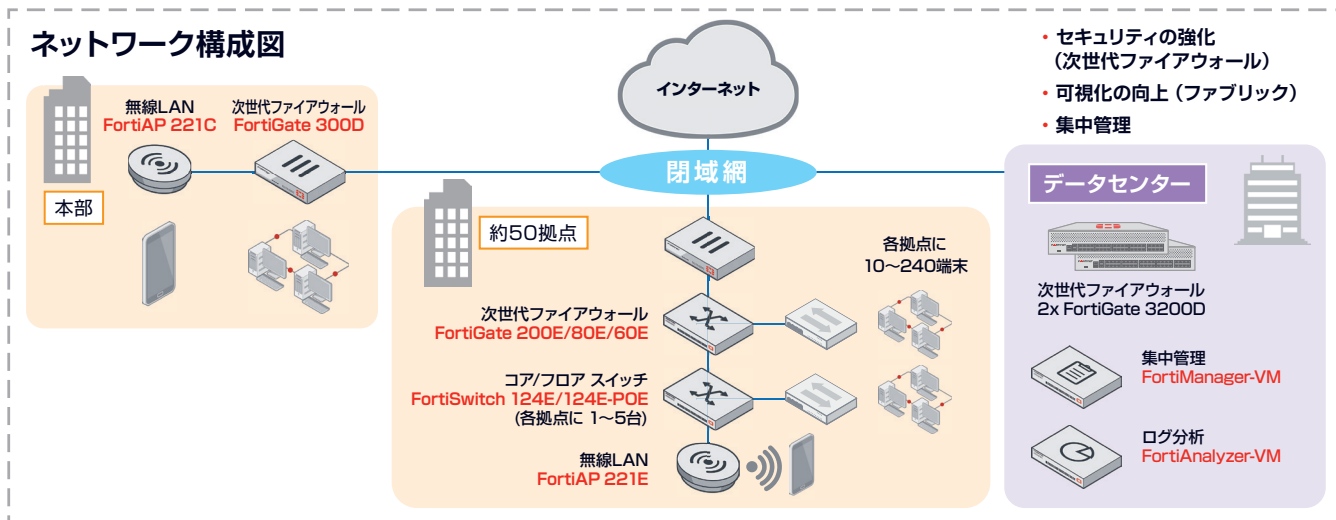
ネットワーク構成図

インターネット

・セキュリティの強化（次世代ファイアウォール）
・可視化の向上（ファブリック）
・集中管理

無線LAN
FortiAP 221C

次世代ファイアウォール
FortiGate 300D

本部

閉域網

データセンター

約50拠点

各拠点に
10～240端末

次世代ファイアウォール
FortiGate 200E/80E/60E

コア/フロア スイッチ
FortiSwitch 124E/124E-POE
(各拠点に 1～5台)

無線LAN
FortiAP 221E

次世代ファイアウォール
2x FortiGate 3200D

集中管理
FortiManager-VM

ログ分析
FortiAnalyzer-VM